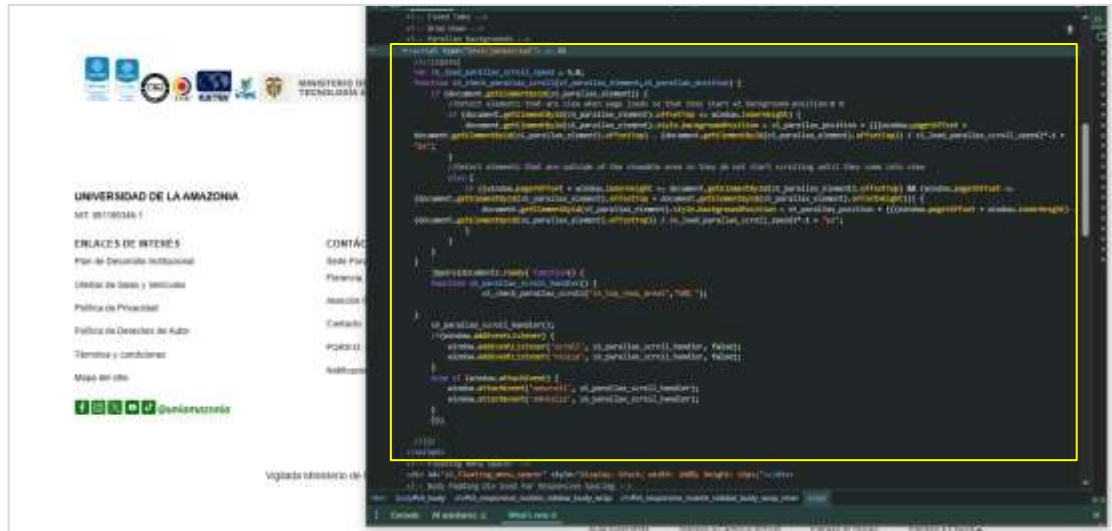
MINISTERIO DE
TECNOLOGÍA

UNIVERSIDAD DE LA AMAZONIA
NIT. 891190346-1

ENLACES DE INTERÉS
Plan de Desarrollo Institucional
Últimas de Salas y Vehículos
Política de Privacidad
Política de Derechos de Autor
Términos y condiciones
Mapa del sitio

@uniamazonia

CONTÁC
Sede Prin
Florencia
Atención
Contacto
PQRSD
Notificación

Vigilada Ministerio de

<!-- Fixed Tabs -->
<!-- Wrap Down -->
<!-- Parallax Backgrounds -->
<script type="text/javascript"> <!--
//<![CDATA[
var st_load_parallax_scroll_speed = 5.0;
function st_check_parallax_scroll(st_parallax_element,st_parallax_position) {
if (document.getElementById(st_parallax_element)) {
//Detect elements that are view when page loads so that they start at background-position:0 0
if (document.getElementById(st_parallax_element).offsetTop <= window.innerHeight) {
document.getElementById(st_parallax_element).style.backgroundPosition = st_parallax_position + ([(window.pageYOffset + document.getElementById(st_parallax_element).offsetTop) - (document.getElementById(st_parallax_element).offsetTop)] / st_load_parallax_scroll_speed)*-1 + "px";
}
//Detect elements that are outside of the viewable area so they do not start scrolling until they come into view
else {
if ((window.pageYOffset + window.innerHeight >= document.getElementById(st_parallax_element).offsetTop) && (window.pageYOffset <= (document.getElementById(st_parallax_element).offsetTop + document.getElementById(st_parallax_element).offsetHeight))) {
document.getElementById(st_parallax_element).style.backgroundPosition = st_parallax_position + ([(window.pageYOffset + window.innerHeight) - (document.getElementById(st_parallax_element).offsetTop)] / st_load_parallax_scroll_speed)*-1 + "px";
}
}
}
}
jQuery(document).ready( function() {
function st_parallax_scroll_handler() {
st_check_parallax_scroll("st_top_icon_area","50% ");
}
st_parallax_scroll_handler();
if(window.addEventListener) {
window.addEventListener('scroll', st_parallax_scroll_handler, false);
window.addEventListener('resize', st_parallax_scroll_handler, false);
}
else if (window.attachEvent) {
window.attachEvent('onscroll', st_parallax_scroll_handler);
window.attachEvent('onresize', st_parallax_scroll_handler);
}
});
//]]>
</script>
<!-- Floating Menu Spacer -->
<div id="st_floating_menu_spacer" style="display: block; width: 100%; height: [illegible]px;"></div>
<!-- Body Padding div Used for Responsive Spacing -->

Console  AI assistance  What's new